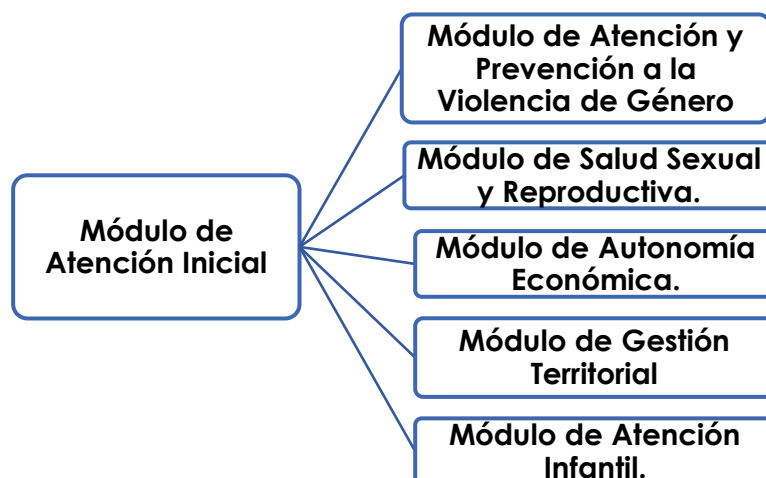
Módulo de Atención Inicial

Módulo de Atención y Prevención a la Violencia de Género

Módulo de Salud Sexual y Reproductiva.

Módulo de Autonomía Económica.

Módulo de Gestión Territorial

Módulo de Atención Infantil.